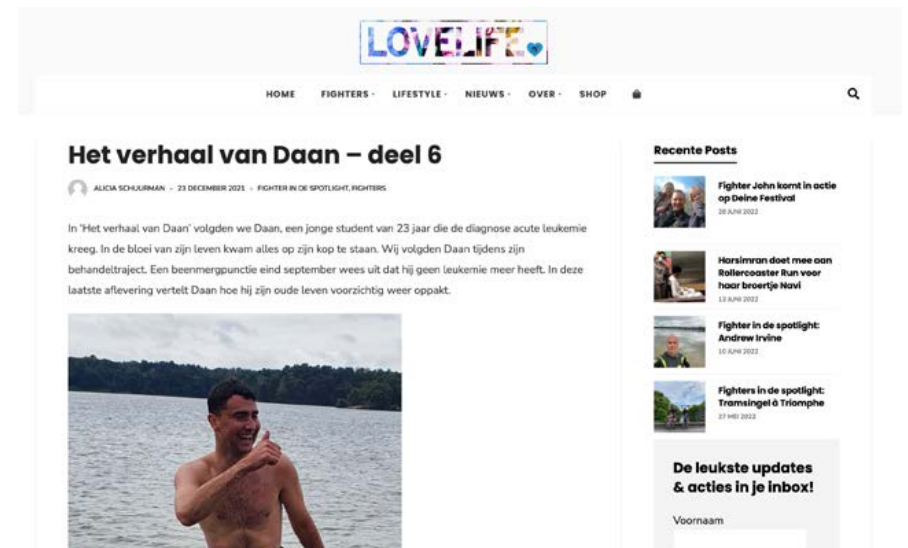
LOVELIFE

HOME FIGHTERS LIFESTYLE NIEUWS OVER SHOP

Het verhaal van Daan – deel 6

ALICIA SCHUURMAN - 23 DECEMBER 2021 - FIGHTER IN DE SPOTLIGHT, FIGHTERS

In 'Het verhaal van Daan' volgden we Daan, een jonge student van 23 jaar die de diagnose acute leukemie kreeg. In de bloei van zijn leven kwam alles op zijn kop te staan. Wij volgden Daan tijdens zijn behandeltraject. Een beenmergpunctie eind september wees uit dat hij geen leukemie meer heeft. In deze laatste aflevering vertelt Daan hoe hij zijn oude leven voorzichtig weer oppakt.

Recente Posts

Fighter John komt in actie op Deine Festival
28 JUNI 2022

Harsimran doet mee aan Rollercoaster Run voor haar broertje Navi
13 JUNI 2022

Fighter in de spotlight: Andrew Irvine
10 JUNI 2022

Fighters in de spotlight: Tramsingel à Triomphe
27 MEI 2022

De leukste updates & acties in je inbox!

Voornaam